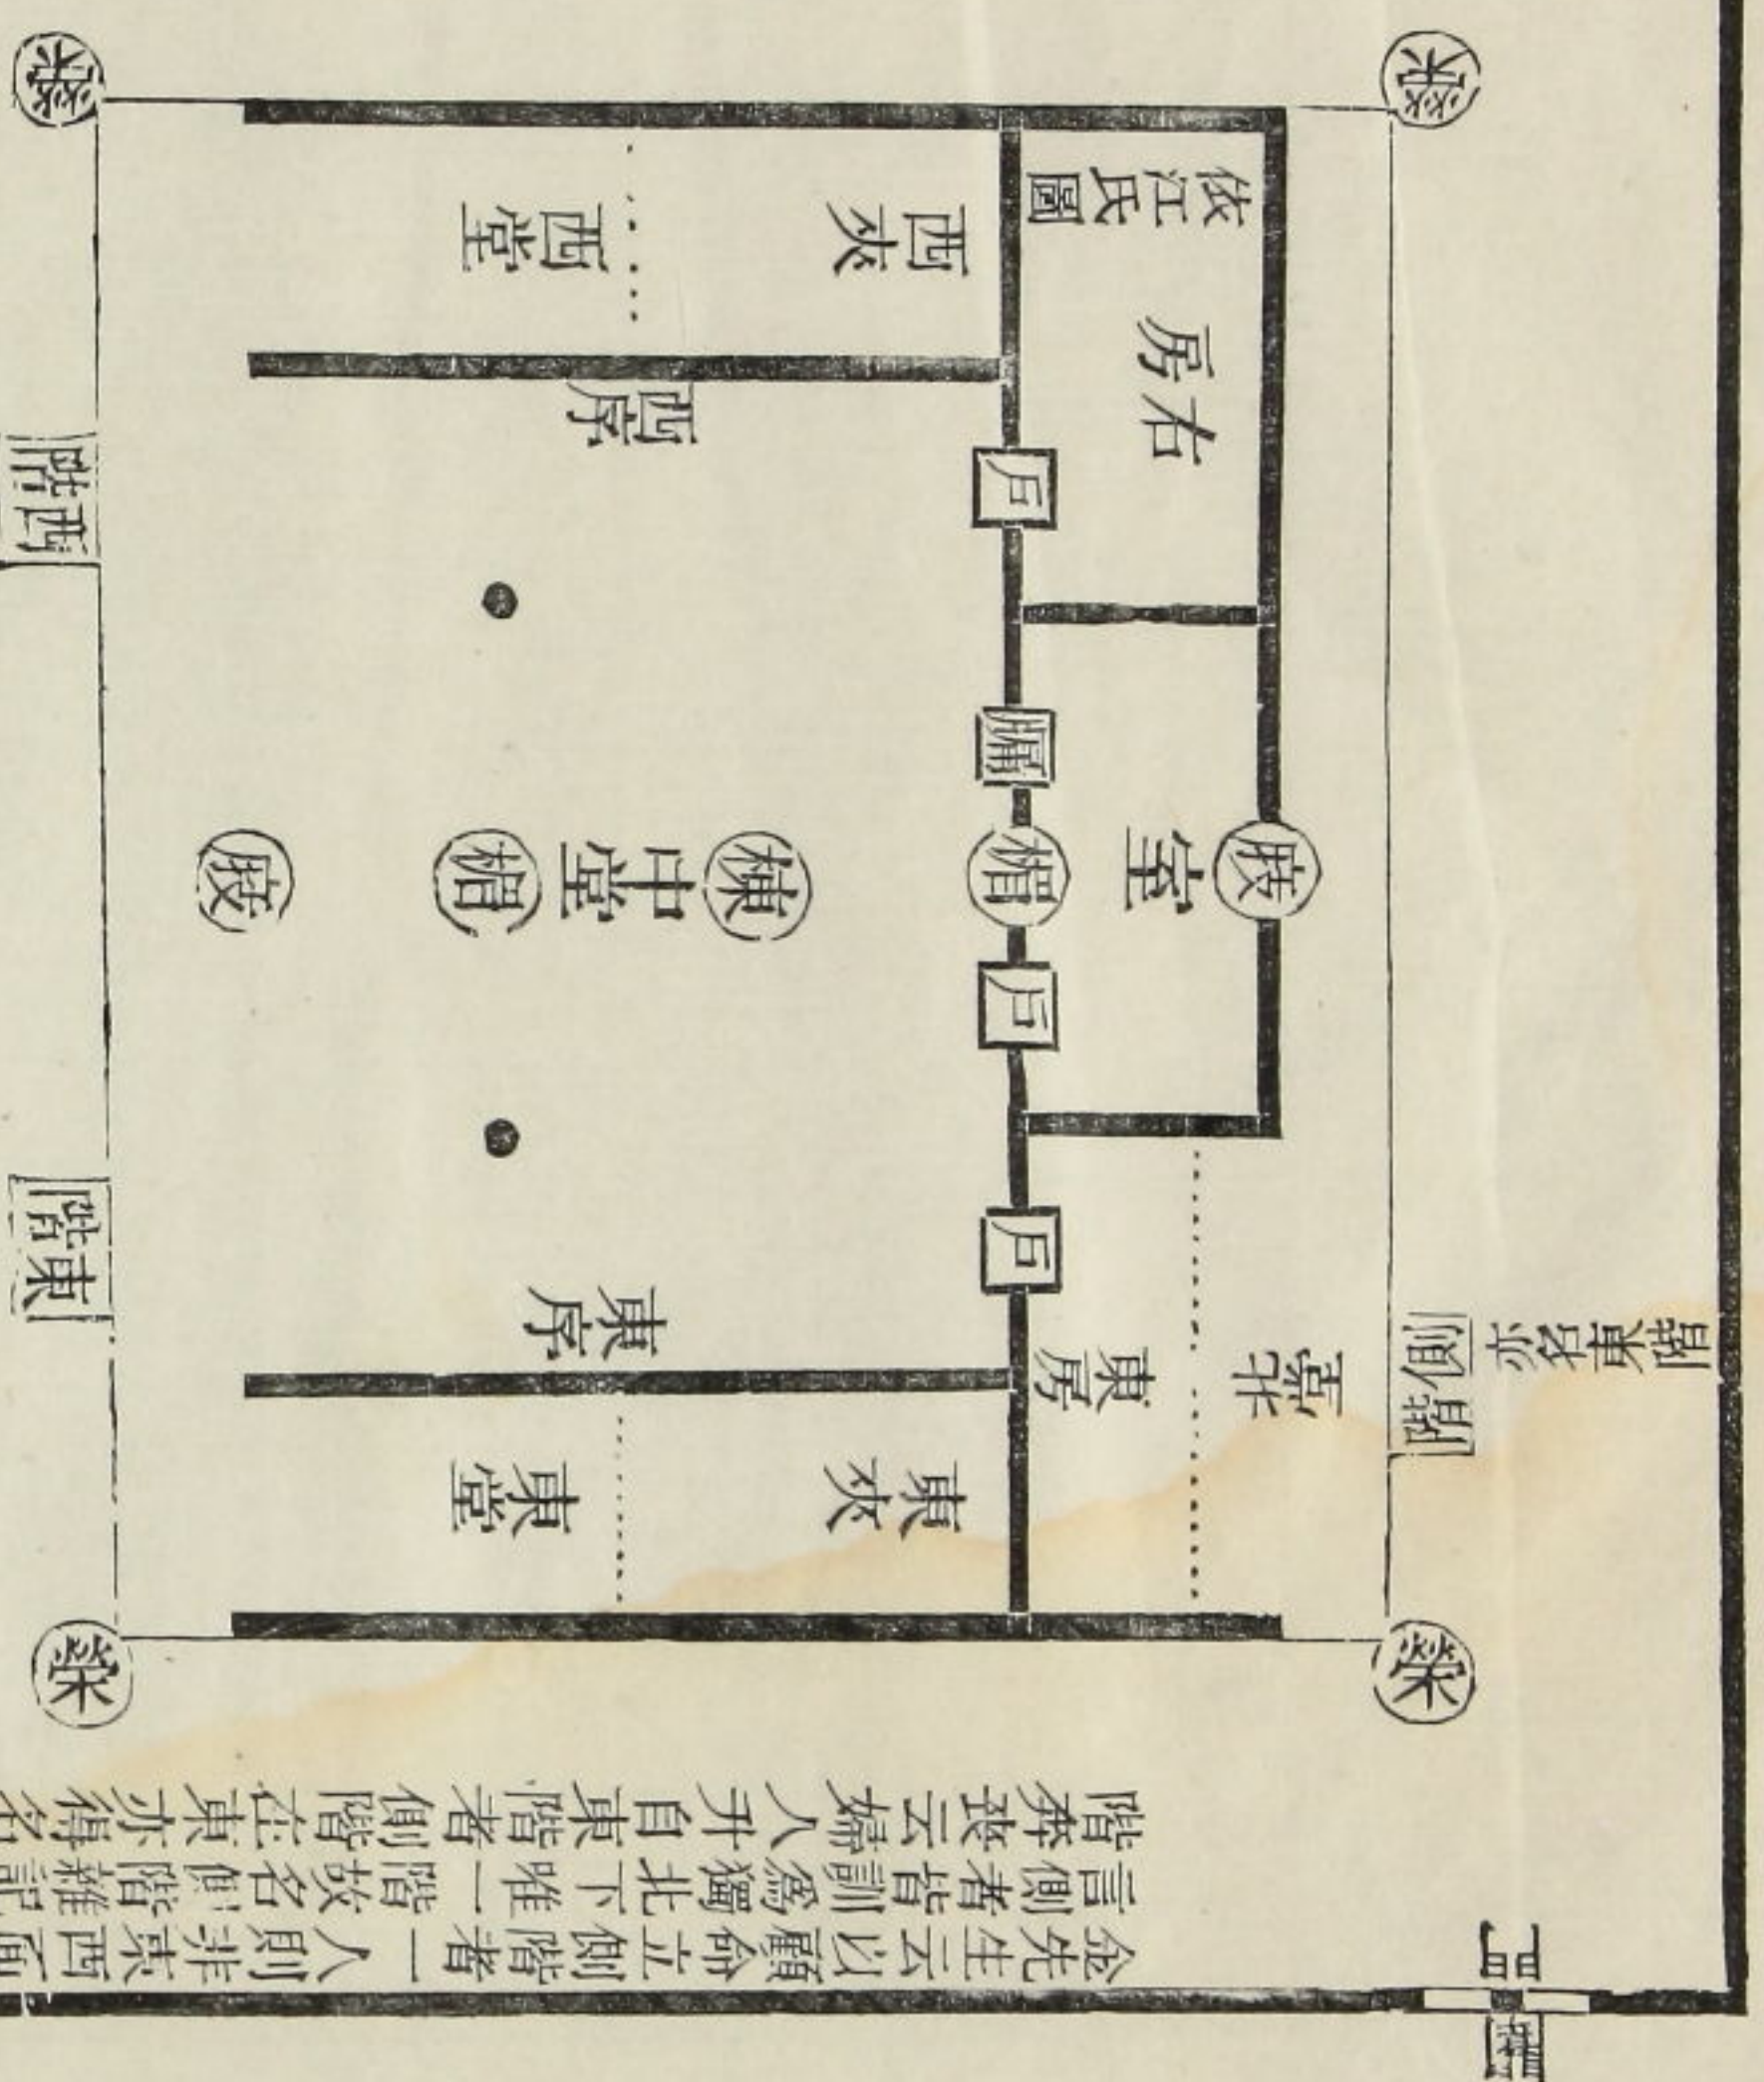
依江氏圖

右房

西夾

西堂

西序

戶

牖

室

中堂

楣

棟

庪

戶

戶

東序

東房

東夾

東堂

北堂

側階

北階

西階

東階

榮

榮

闈

門

金先生云側階者皆以顧命立側階者一人升自東階者一人為北下唯一側階故名側階東非西階在東亦得名……